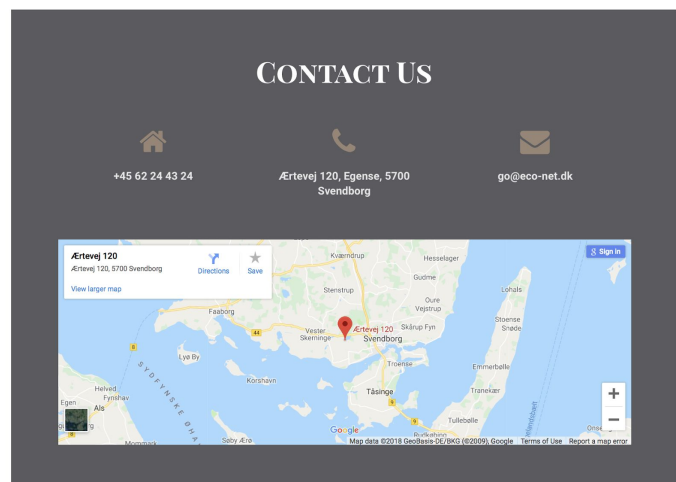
Contact Us

+45 62 24 43 24

Ærtevej 120, Egense, 5700 Svendborg

go@eco-net.dk

Ærtevej 120
Ærtevej 120, 5700 Svendborg
Directions
Save
View larger map

Sign in

Kværndrup
Hesselager
Gudme
Stenstrup
Oure
Vejstrup
Lohals
Faaborg
Vester Skerninge
Ærtevej 120
Skårup Fyn
Svendborg
Stoense
Snøde
Lyø By
Troense
Emmerbølle
Korshavn
Tåsinge
Tranekær
Helved
Fynshav
Als
Tullebølle
Søby Ærø
Google
Map data ©2018 GeoBasis-DE/BKG (©2009), Google
Terms of Use
Report a map error
+
−